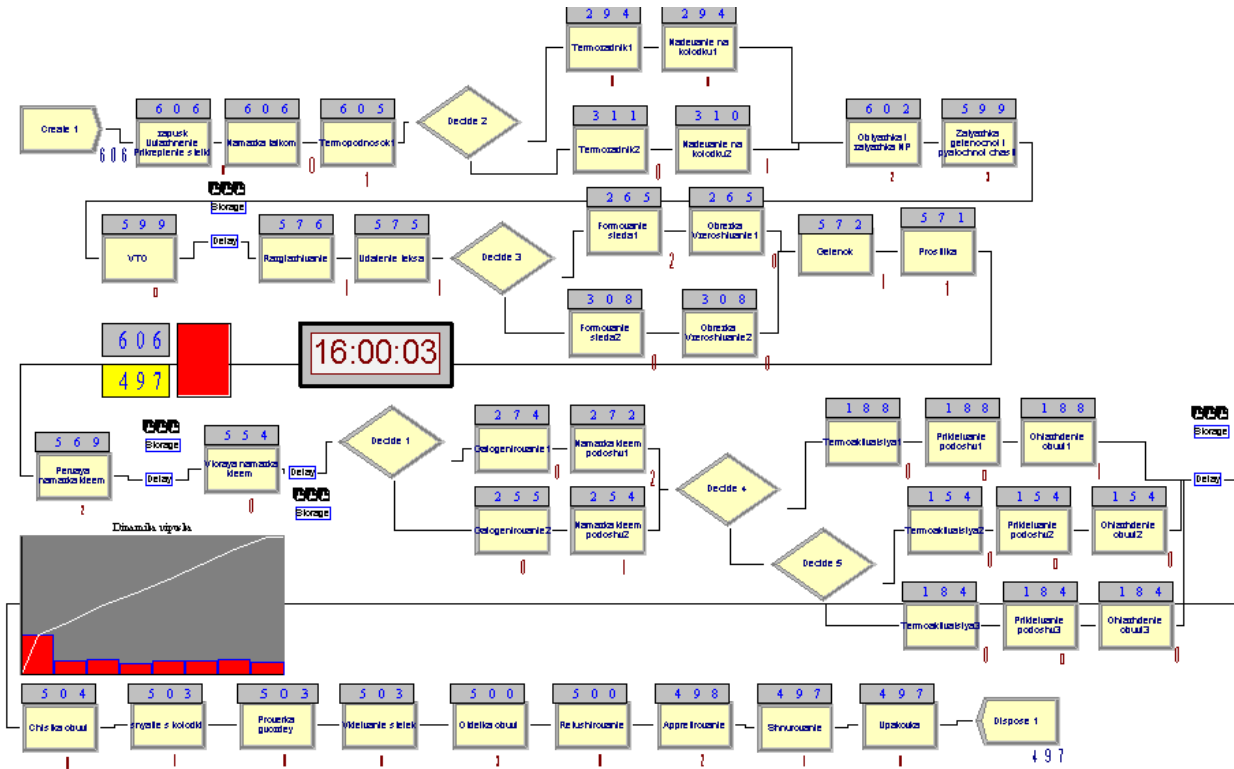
294
Termozadnik1
294
Nadeuanie na kolodku1

Create 1
606
606
zapusk Uulazhnenie Prikreplenie stelki
606
Namazka lalkom
605
Termopodnosok1
Decide 2
311
Termozadnik2
310
Nadeuanie na kolodku2
602
Oblyazhka i zatyazhka NP
599
Zatyazhka gelenochnoi i pyatochnoi chasti
2
3
0
0
1
1
1

Storage

599
VTO
Delay
576
Razglazhiuanie
575
Udalenie leksa
Decide 3
265
Formouanie sleda1
265
Obrezka Vzeroshiuanie1
572
Gelenok
571
Proshiuka
308
Formouanie sleda2
308
Obrezka Vzeroshiuanie2
0
1
1
2
0
1
1
0
0

606
497
16:00:03

569
Pervaya namazka kleem
Storage
554
Vtoraya namazka kleem
Delay
Delay
Storage
Decide 1
274
Galogenirouanie1
272
Namazka kleem podoshu1
255
Galogenirouanie2
254
Namazka kleem podoshu2
Decide 4
Decide 5
188
Termoaktiuaisiya1
188
Prikleuanie podoshu1
188
Ohlazhdenie obuui1
154
Termoaktiuaisiya2
154
Prikleuanie podoshu2
154
Ohlazhdenie obuui2
184
Termoaktiuaisiya3
184
Prikleuanie podoshu3
184
Ohlazhdenie obuui3
Storage
Delay
2
0
2
0
1
0
0
1
0
0
0
0
0
0

Dinamika vipuska

504
Chistka obuui
503
snyatie s kolodki
503
Prouerka gvozdey
503
Vkleiuanie stelek
500
Otdelka obuui
500
Relushirouanie
498
Apprelirouanie
497
Shnurouanie
497
Upakouka
Dispose 1
497
3
2